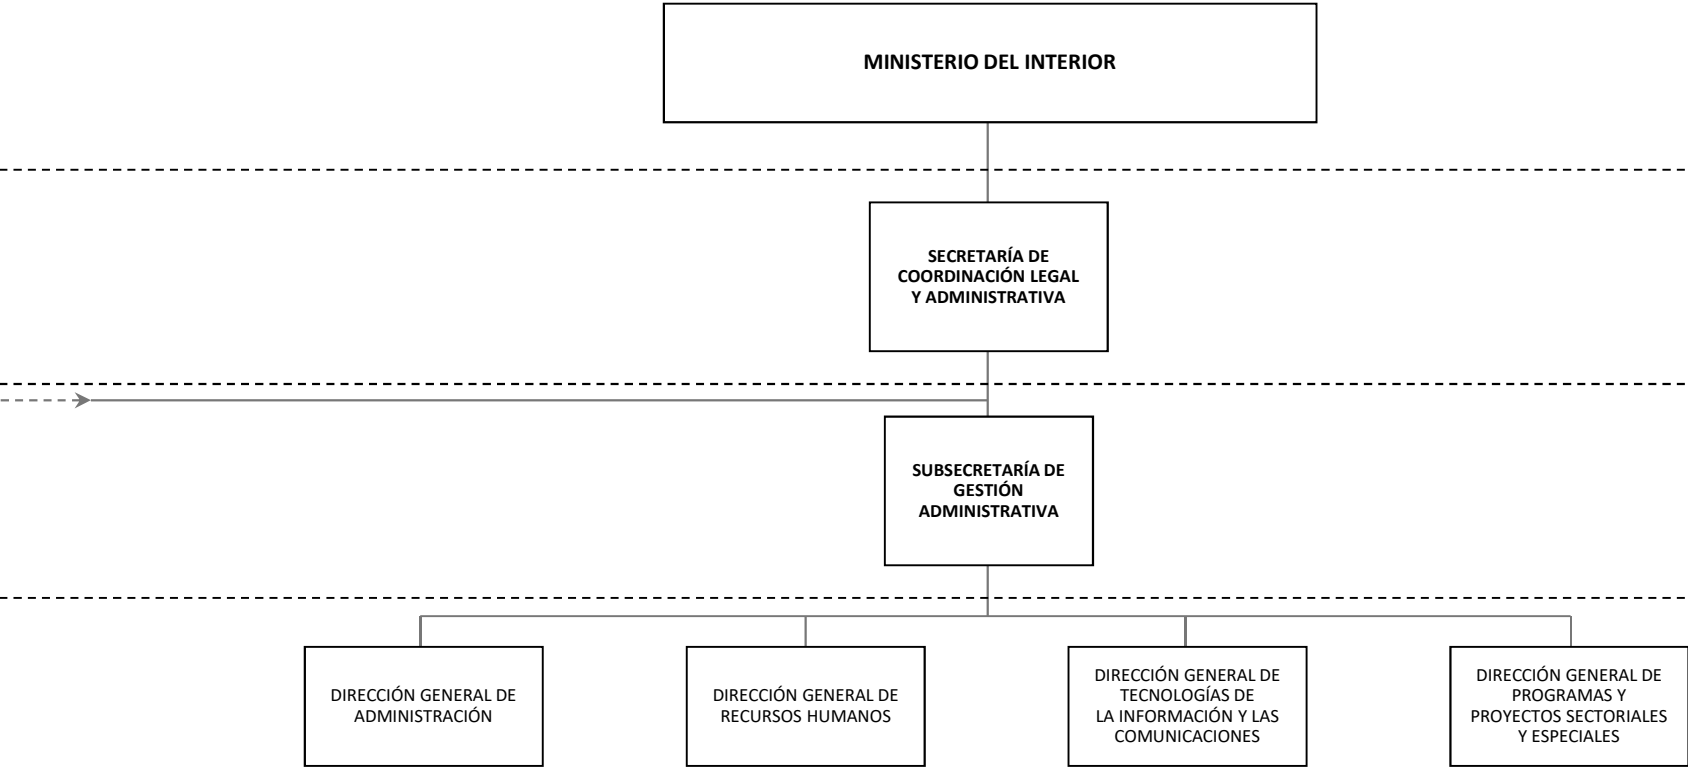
MINISTERIO DEL INTERIOR

SECRETARÍA DE COORDINACIÓN LEGAL Y ADMINISTRATIVA

SUBSECRETARÍA DE GESTIÓN ADMINISTRATIVA

DIRECCIÓN GENERAL DE ADMINISTRACIÓN

DIRECCIÓN GENERAL DE RECURSOS HUMANOS

DIRECCIÓN GENERAL DE TECNOLOGÍAS DE LA INFORMACIÓN Y LAS COMUNICACIONES

DIRECCIÓN GENERAL DE PROGRAMAS Y PROYECTOS SECTORIALES Y ESPECIALES